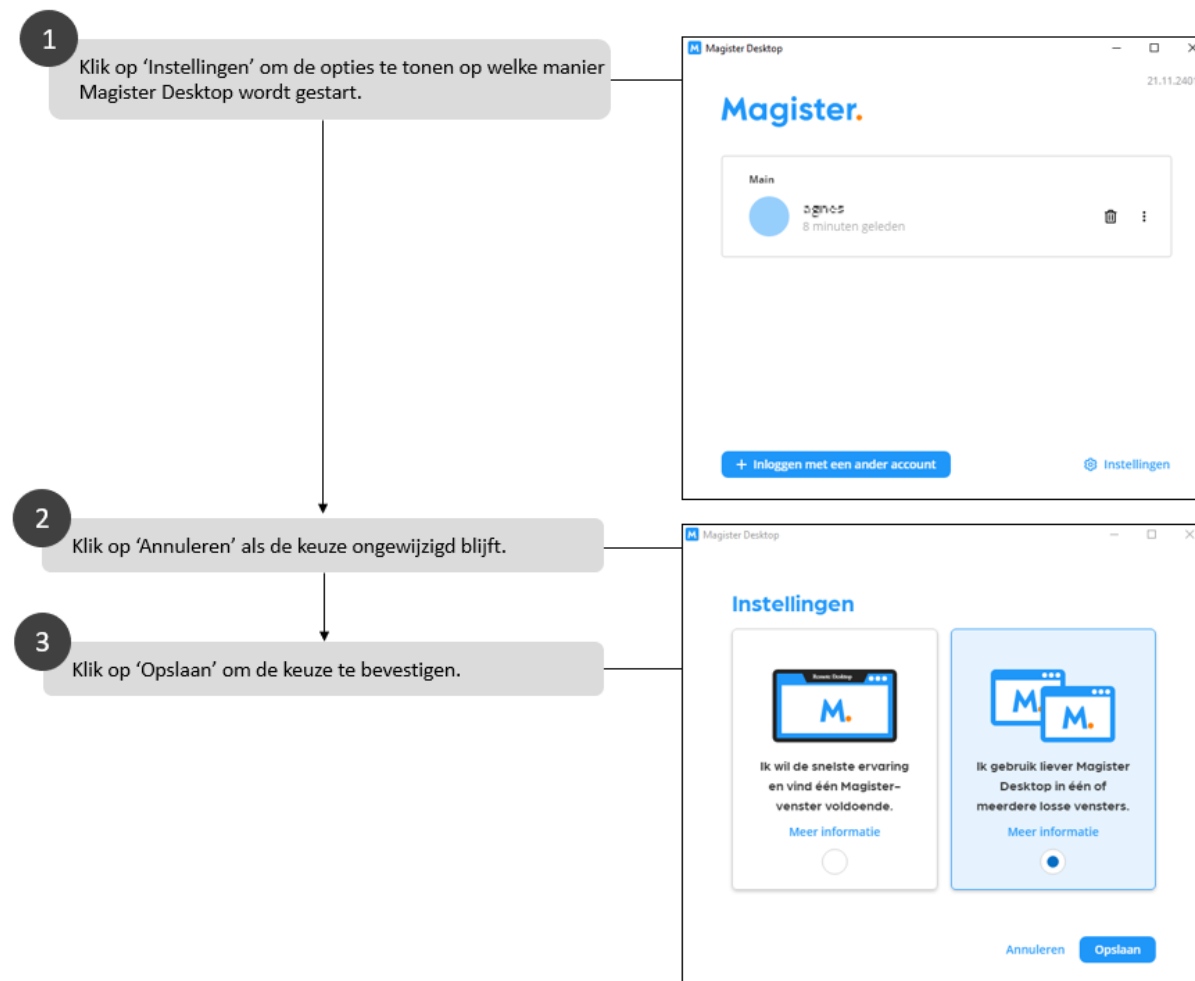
1
Klik op 'Instellingen' om de opties te tonen op welke manier Magister Desktop wordt gestart.

2
Klik op 'Annuleren' als de keuze ongewijzigd blijft.

3
Klik op 'Opslaan' om de keuze te bevestigen.

M Magister Desktop
21.11.240
Magister.
Main
agnes
8 minuten geleden
+ Inloggen met een ander account
Instellingen

M Magister Desktop
Instellingen
Remote Desktop
M.
Ik wil de snelste ervaring en vind één Magister-venster voldoende.
Meer informatie
M. M.
Ik gebruik liever Magister Desktop in één of meerdere losse vensters.
Meer informatie
Annuleren
Opslaan